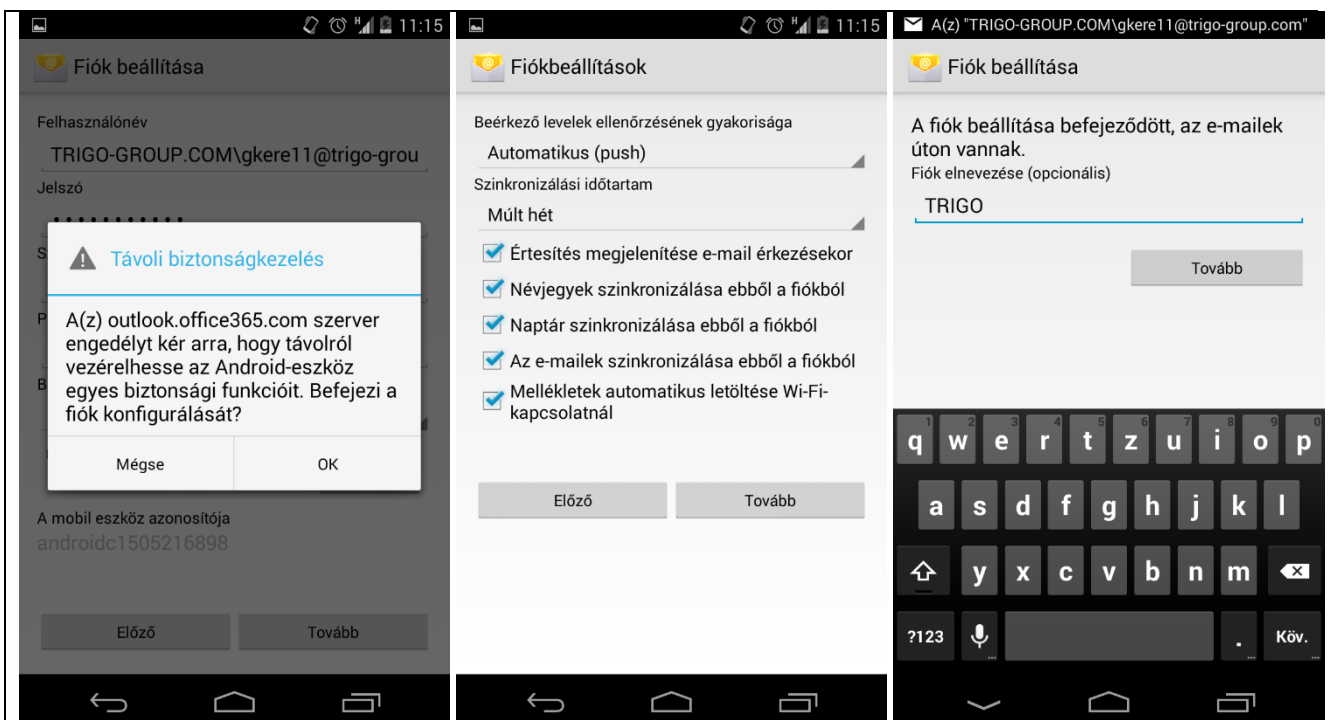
11:15

Fiók beállítása

Felhasználónév

TRIGO-GROUP.COM\gkere11@trigo-grou

Jelszó

Távoli biztonságkezelés

A(z) outlook.office365.com szerver engedélyt kér arra, hogy távolról vezérelhesse az Android-eszköz egyes biztonsági funkcióit. Befejezi a fiók konfigurálását?

Mégse

OK

A mobil eszköz azonosítója

androidc1505216898

Előző

Tovább

11:15

Fiókbeállítások

Beérkező levelek ellenőrzésének gyakorisága

Automatikus (push)

Szinkronizálási időtartam

Múlt hét

Értesítés megjelenítése e-mail érkezésekor

Névjegyek szinkronizálása ebből a fiókból

Naptár szinkronizálása ebből a fiókból

Az e-mailek szinkronizálása ebből a fiókból

Mellékletek automatikus letöltése Wi-Fi-kapcsolatnál

Előző

Tovább

A(z) "TRIGO-GROUP.COM\gkere11@trigo-group.com"

Fiók beállítása

A fiók beállítása befejeződött, az e-mailek úton vannak.

Fiók elnevezése (opcionális)

TRIGO

Tovább

1 2 3 4 5 6 7 8 9 0

q w e r t z u i o p

a s d f g h j k l

y x c v b n m

?123 . Köv.